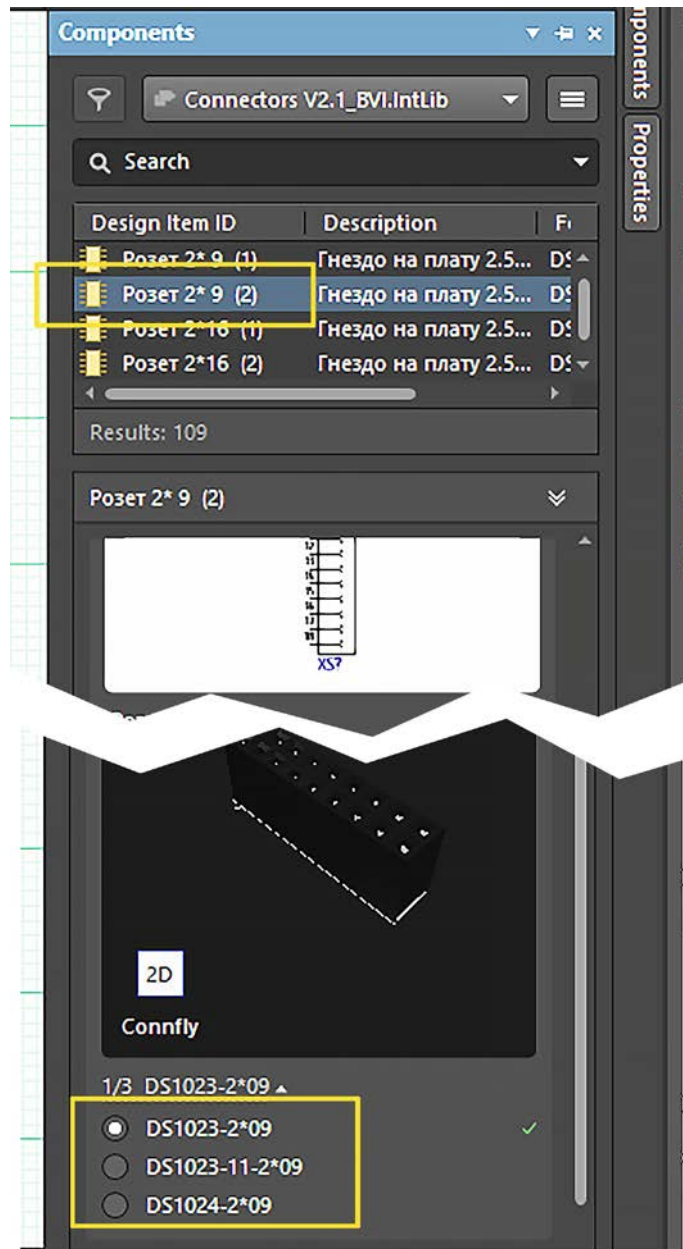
Components

mponents

Properties

Connectors V2.1_BVI.IntLib

Search

| Design Item ID | Description | F |
|---|---|---|
| Розет 2* 9 (1) | Гнездо на плату 2.5... | DS |
| Розет 2* 9 (2) | Гнездо на плату 2.5... | DS |
| Розет 2*16 (1) | Гнездо на плату 2.5... | DS |
| Розет 2*16 (2) | Гнездо на плату 2.5... | DS |

Results: 109

Розет 2* 9 (2)

XS?

2D

Connfly

1/3 DS1023-2*09

DS1023-2*09

DS1023-11-2*09

DS1024-2*09